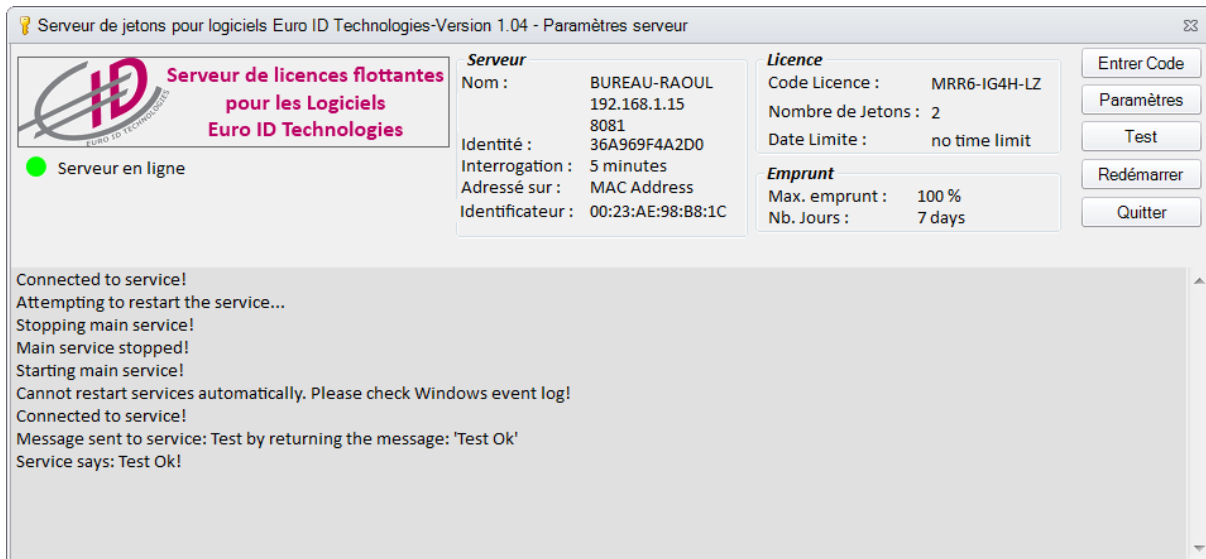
Serveur de jetons pour logiciels Euro ID Technologies-Version 1.04 - Paramètres serveur

ID
EURO ID TECHNOLOGIES

Serveur de licences flottantes pour les Logiciels Euro ID Technologies

Serveur en ligne

Serveur
Nom : BUREAU-RAOUL
192.168.1.15
8081
Identité : 36A969F4A2D0
Interrogation : 5 minutes
Adressé sur : MAC Address
Identificateur : 00:23:AE:98:B8:1C

Licence
Code Licence : MRR6-IG4H-LZ
Nombre de Jetons : 2
Date Limite : no time limit

Emprunt
Max. emprunt : 100 %
Nb. Jours : 7 days

Entrer Code
Paramètres
Test
Redémarrer
Quitter

Connected to service!
Attempting to restart the service...
Stopping main service!
Main service stopped!
Starting main service!
Cannot restart services automatically. Please check Windows event log!
Connected to service!
Message sent to service: Test by returning the message: 'Test Ok'
Service says: Test Ok!